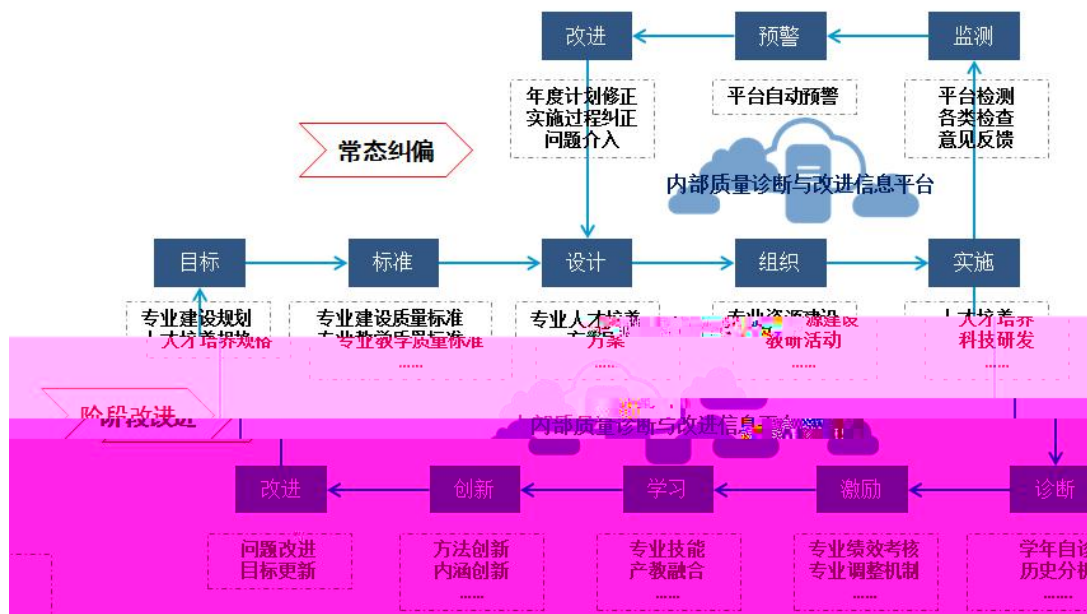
改进

预警

监测

年度计划修正
实施过程纠正
问题介入

平台自动预警

平台检测
各类检查
意见反馈

常态纠偏

内部质量诊断与改进信息平台

目标

标准

设计

组织

实施

专业建设规划
人才培养规格

专业建设质量标准
专业教学质量标准
……

专业人才培养
方案
……

专业资源建设
教研活动
……

人才培养
科技研发
……

阶段改进

内部质量诊断与改进信息平台

改进

创新

学习

激励

诊断

问题改进
目标更新

方法创新
内涵创新
……

专业技能
产教融合
……

专业绩效考核
专业调整机制
……

学年自诊
历史分析
……